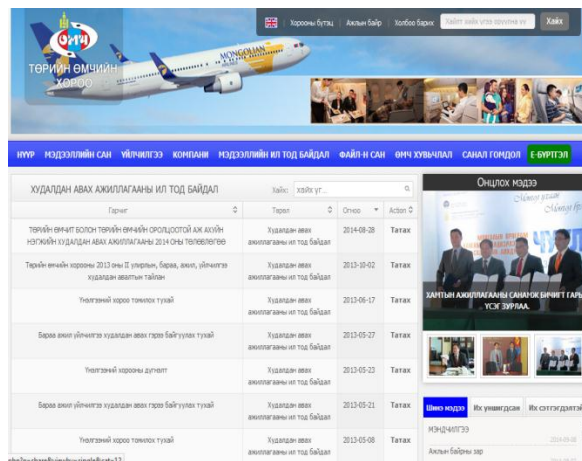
ТӨРИЙН ӨМЧИЙН ХОРОО

Хорооны бүтэц | Ажлын байр | Холбоо барих | Хайлт хийх үгээ оруулна уу | Хайх

MONGOLIAN

НҮҮР | МЭДЭЭЛЛИЙН САН | ҮЙЛЧИЛГЭЭ | КОМПАНИ | МЭДЭЭЛЛИЙН ИЛ ТОД БАЙДАЛ | ФАЙЛ-Н САН | ӨМЧ ХУВЬЧЛАЛ | САНАЛ ГОМДОЛ | Е-БҮРТГЭЛ

ХУДАЛДАН АВАХ АЖИЛЛАГААНЫ ИЛ ТОД БАЙДАЛ

Хайх: хайх үг...

| Гарчиг | Төрөл | Огноо | Action |
|---|---|---|---|
| ТӨРИЙН ӨМЧИТ БОЛОН ТӨРИЙН ӨМЧИЙН ОРОЛЦООТОЙ АЖ АХУЙН НЭГЖИЙН ХУДАЛДАН АВАХ АЖИЛЛАГААНЫ 2014 ОНЫ ТӨЛӨВЛӨГӨӨ | Худалдан авах ажиллагааны ил тод байдал | 2014-08-28 | Татах |
| Төрийн өмчийн хорооны 2013 оны II улирлын, бараа, ажил, үйлчилгээ худалдан авалтын тайлан | Худалдан авах ажиллагааны ил тод байдал | 2013-10-02 | Татах |
| Үнэлгээний хороо томилох тухай | Худалдан авах ажиллагааны ил тод байдал | 2013-06-17 | Татах |
| Бараа ажил үйлчилгээ худалдан авах гэрээ байгуулах тухай | Худалдан авах ажиллагааны ил тод байдал | 2013-05-27 | Татах |
| Үнэлгээний хорооны дүгнэлт | Худалдан авах ажиллагааны ил тод байдал | 2013-05-23 | Татах |
| Бараа ажил үйлчилгээ худалдан авах гэрээ байгуулах тухай | Худалдан авах ажиллагааны ил тод байдал | 2013-05-21 | Татах |
| Үнэлгээний хороо томилох тухай | Худалдан авах ажиллагааны ил тод байдал | 2013-05-08 | Татах |

Онцлох мэдээ

ХАМТЫН АЖИЛЛАГААНЫ САНАМЖ БИЧИГТ ГАРЫН ҮСЭГ ЗУРЛАА.

Шинэ мэдээ | Их уншигдсан | Их сэтгэгдэлтэй

МЭНДЧИЛГЭЭ

Ажлын байрны зар